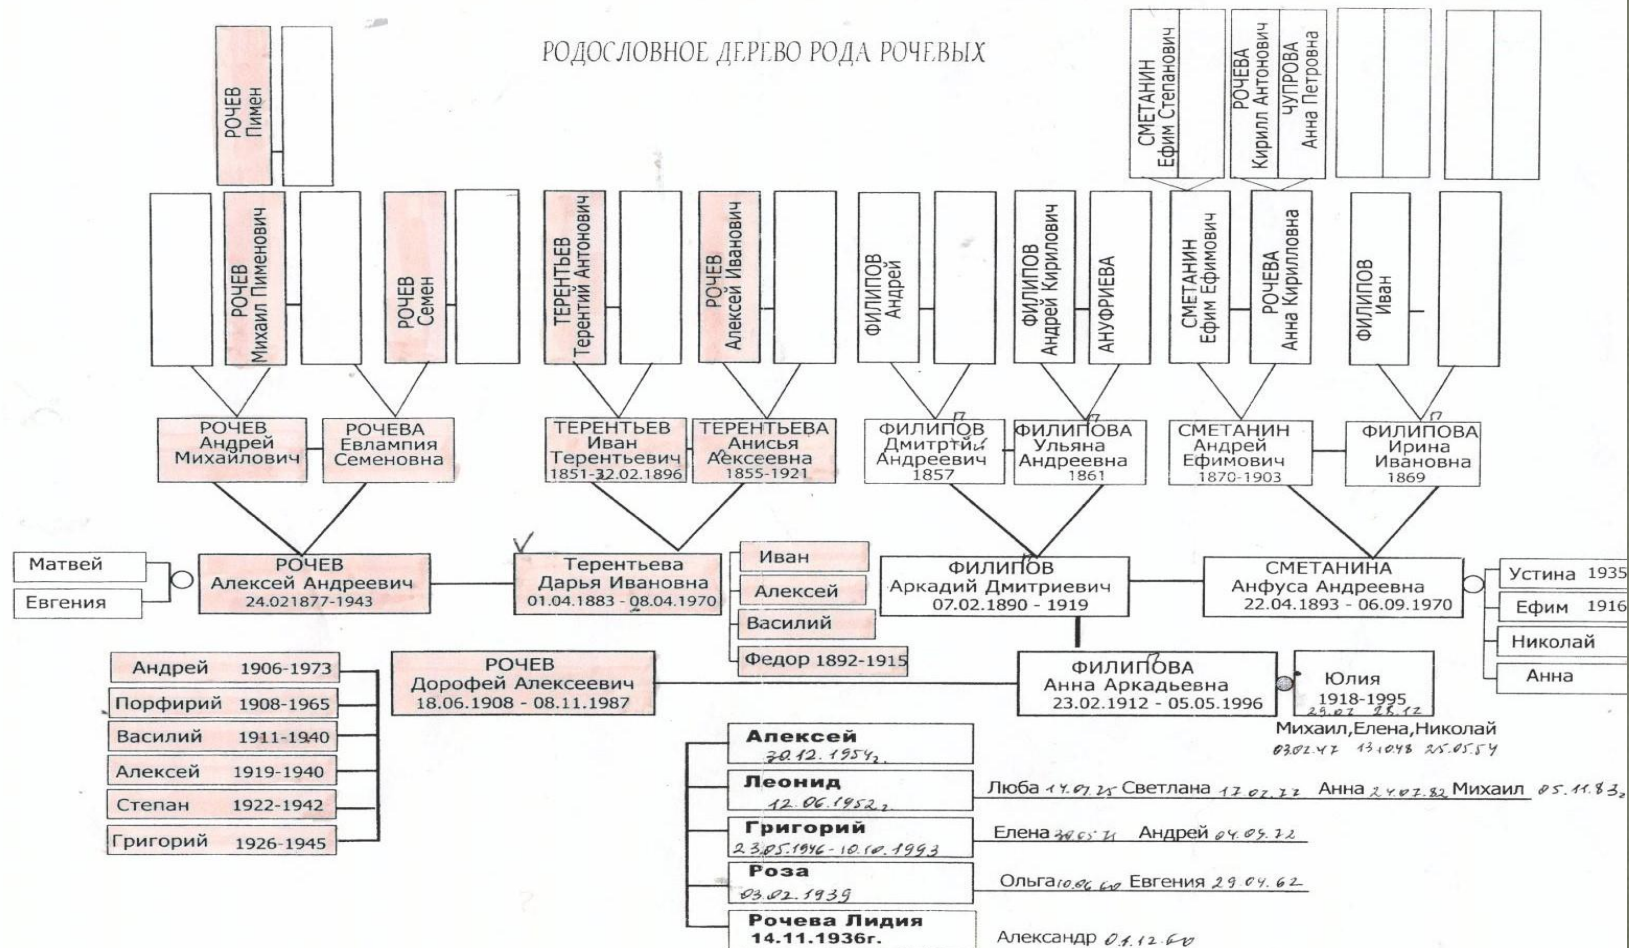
РОДОСЛОВНОЕ ДЕРЕВО РОДА РОЧЕВЫХ

РОЧЕВ Пимен

СМЕТАНИН Ефим Степанович

РОЧЕВА Кирилл Антонович

ЧУПРОВА Анна Петровна

РОЧЕВ Михаил Пименович

РОЧЕВ Семен

ТЕРЕНТЬЕВ Терентий Антонович

РОЧЕВ Алексей Иванович

ФИЛИПОВ Андрей

ФИЛИПОВ Андрей Кирилович

АНУФРИЕВА

СМЕТАНИН Ефим Ефимович

РОЧЕВА Анна Кирилловна

ФИЛИПОВ Иван

РОЧЕВ Андрей Михайлович

РОЧЕВА Евлампия Семеновна

ТЕРЕНТЬЕВ Иван Терентьевич 1851-32.02.1896

ТЕРЕНТЬЕВА Анисья Алексеевна 1855-1921

ФИЛИПОВ Дмитрий Андреевич 1857

ФИЛИПОВА Ульяна Андреевна 1861

СМЕТАНИН Андрей Ефимович 1870-1903

ФИЛИПОВА Ирина Ивановна 1869

Матвей

Евгения

РОЧЕВ Алексей Андреевич 24.021877-1943

Терентьева Дарья Ивановна 01.04.1883 - 08.04.1970

Иван

Алексей

Василий

Федор 1892-1915

ФИЛИПОВ Аркадий Дмитриевич 07.02.1890 - 1919

СМЕТАНИНА Анфуса Андреевна 22.04.1893 - 06.09.1970

Устина 1935

Ефим 1916

Николай

Анна

Андрей 1906-1973

Порфирий 1908-1965

Василий 1911-1940

Алексей 1919-1940

Степан 1922-1942

Григорий 1926-1945

РОЧЕВ Дорофей Алексеевич 18.06.1908 - 08.11.1987

ФИЛИПОВА Анна Аркадьевна 23.02.1912 - 05.05.1996

Юлия 1918-1995 29.07 28.12

Михаил,Елена,Николай 03.02.47 13.10.48 25.05.54

Алексей 30.12.1954г.

Леонид 12.06.1952г.

Люба 14.07.75 Светлана 17.02.77 Анна 24.07.82 Михаил 05.11.83г.

Григорий 23.05.1946 - 10.10.1993

Елена 30.05.71 Андрей 04.05.72

Роза 03.02.1939

Ольга 10.06.60 Евгения 29.04.62

Рочева Лидия 14.11.1936г.

Александр 01.12.60